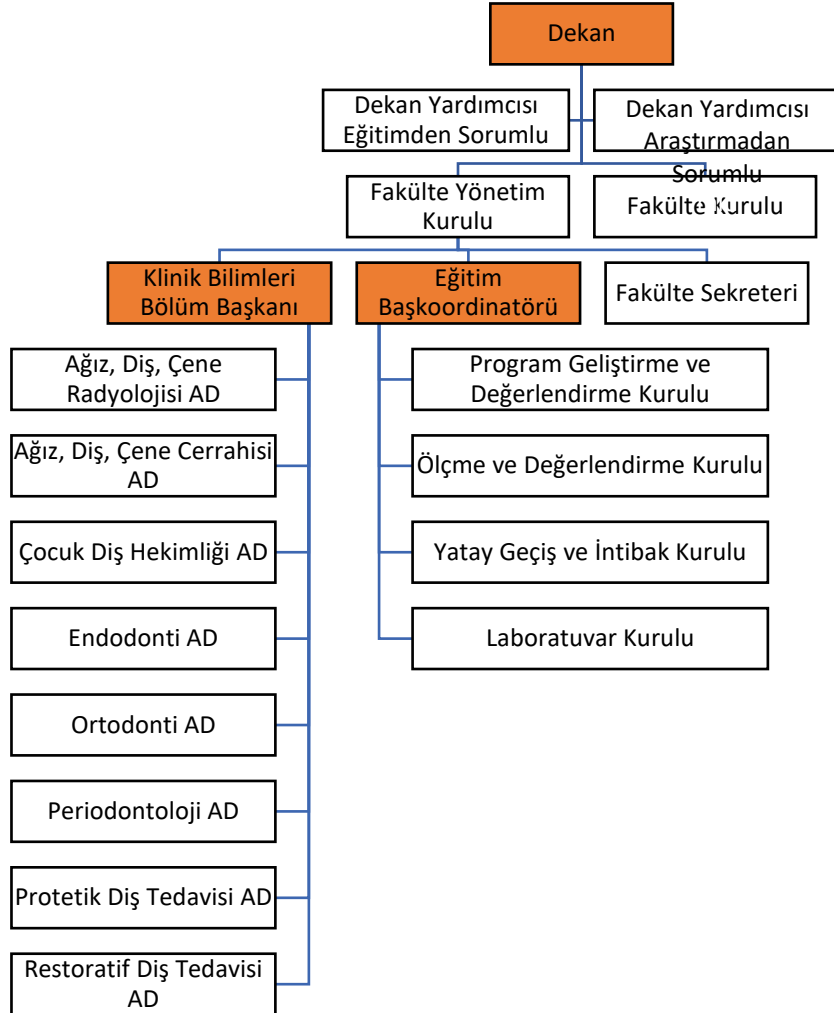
Dekan

Dekan Yardımcısı Eğitimden Sorumlu

Dekan Yardımcısı Araştırmadan Sorumlu

Fakülte Yönetim Kurulu

Fakülte Kurulu

Klinik Bilimleri Bölüm Başkanı

Eğitim Başkoordinatörü

Fakülte Sekreteri

Ağız, Diş, Çene Radyolojisi AD

Ağız, Diş, Çene Cerrahisi AD

Çocuk Diş Hekimliği AD

Endodonti AD

Ortodonti AD

Periodontoloji AD

Protetik Diş Tedavisi AD

Restoratif Diş Tedavisi AD

Program Geliştirme ve Değerlendirme Kurulu

Ölçme ve Değerlendirme Kurulu

Yatay Geçiş ve İntibak Kurulu

Laboratuvar Kurulu